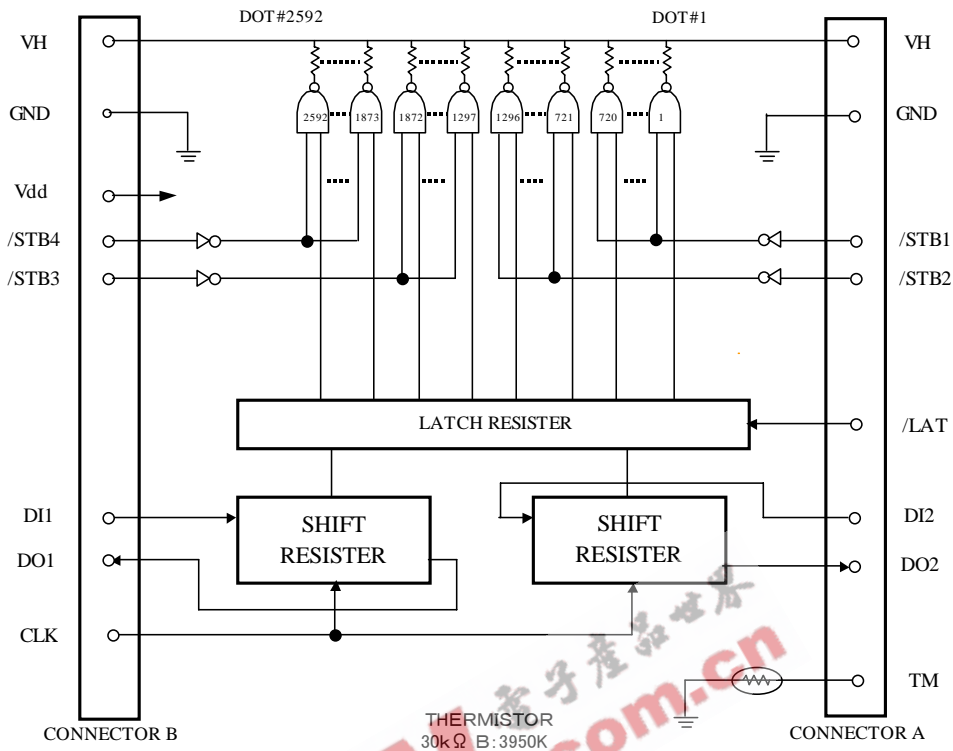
DOT#2592
DOT#1
VH
VH
GND
GND
2592
1873
1872
1297
1296
721
720
1
Vdd
/STB4
/STB1
/STB3
/STB2
LATCH RESISTER
/LAT
DI1
SHIFT RESISTER
SHIFT RESISTER
DI2
DO1
DO2
CLK
TM
CONNECTOR B
THERMISTOR
30kΩ B:3950K
CONNECTOR A
电子产品世界
com.cn